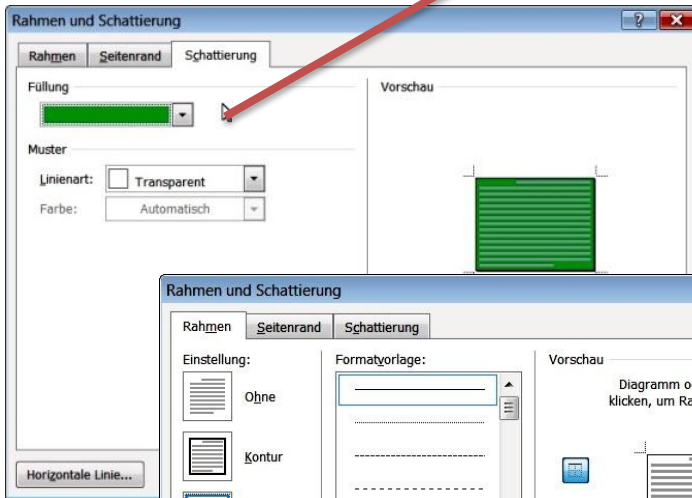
Rahmen und Schattierung

?

Rahmen | Seitenrand | Schattierung

Füllung

Vorschau

Muster

Linienart: Transparent

Farbe: Automatisch

Horizontale Linie...

Rahmen und Schattierung

Rahmen | Seitenrand | Schattierung

Einstellung:

Ohne

Kontur

Formatvorlage:

Vorschau

Diagramm o

klicken, um Ra